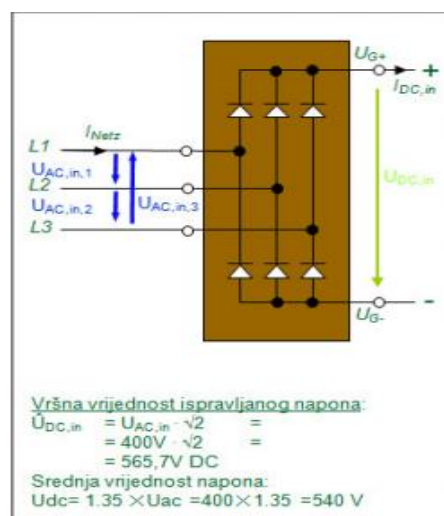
$U_{G+}$
+
$I_{DC,in}$
L1
$I_{Netz}$
$U_{AC,in,1}$
L2
$U_{AC,in,2}$
$U_{AC,in,3}$
L3
$U_{DC,in}$
$U_{G-}$
-

Vršna vrijednost ispravljanog napona:
$\hat{U}_{DC,in}$ = $U_{AC,in} \cdot \sqrt{2}$ =
= $400V \cdot \sqrt{2}$ =
= 565,7V DC
Srednja vrijednost napona:
Udc= 1.35 $\times$Uac =400$\times$1.35 =540 V